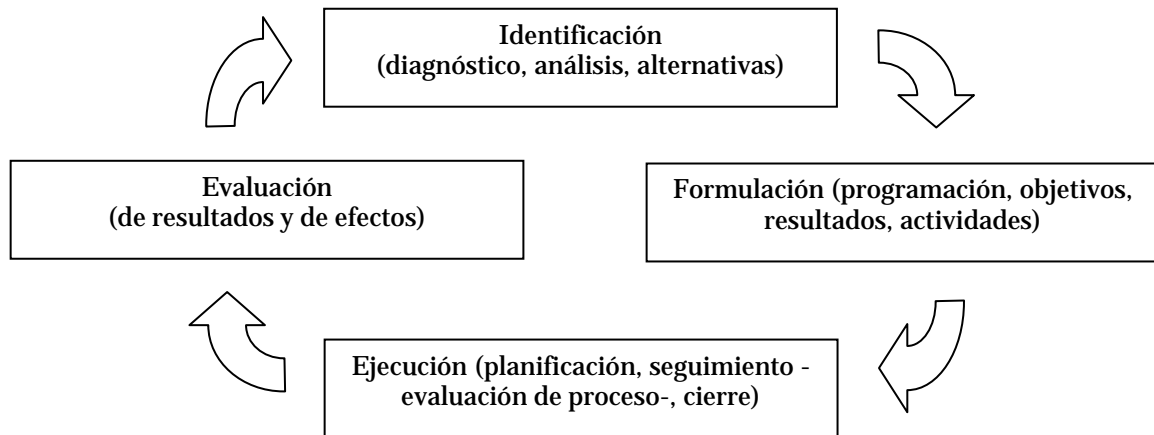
Identificación
(diagnóstico, análisis, alternativas)

Formulación (programación, objetivos, resultados, actividades)

Ejecución (planificación, seguimiento - evaluación de proceso-, cierre)

Evaluación
(de resultados y de efectos)